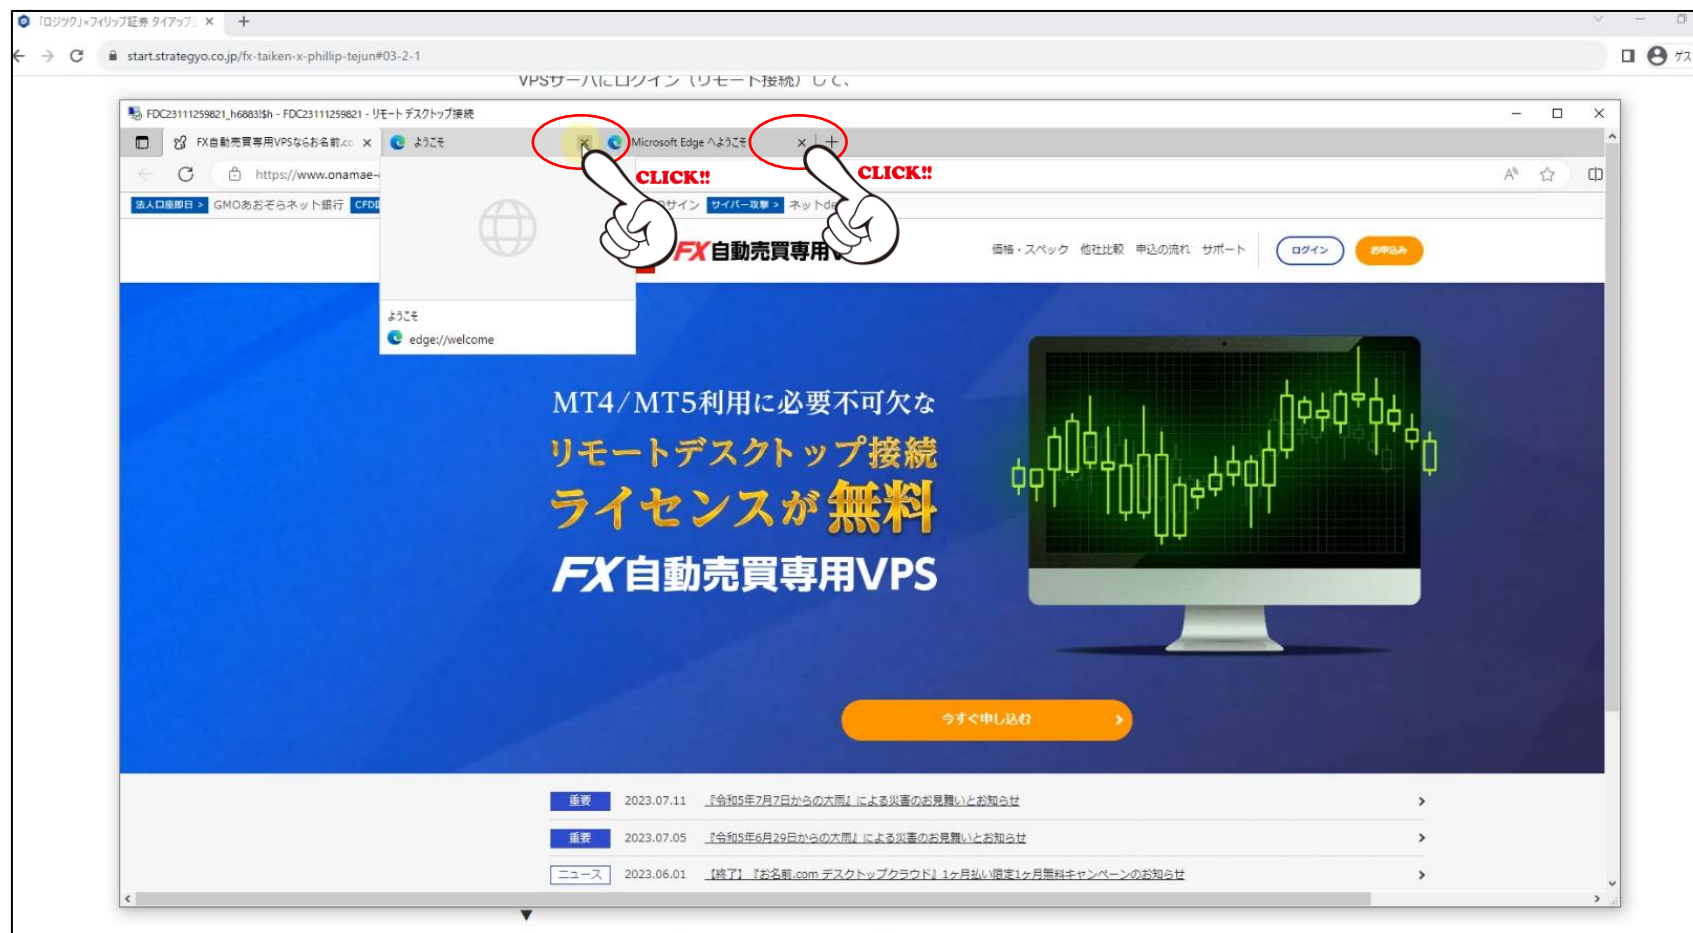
「ロジック」×フィリップ証券 タイアップ ×
start.strategyo.co.jp/fx-taiken-x-phillip-tejun#03-2-1
ゲス

VPSサーバにログイン（リモート接続）して、

FDC23111259821_h6883!$h - FDC23111259821 - リモート デスクトップ接続

FX自動売買専用VPSならお名前.co ×
ようこそ ×
Microsoft Edge へようこそ ×
+

CLICK!!
CLICK!!

https://www.onamae-

法人口座即日 > GMOあおぞらネット銀行 CFD
サイン サイバー攻撃 > ネットde

ようこそ
edge://welcome

FX自動売買専用V

価格・スペック 他社比較 申込の流れ サポート ログイン お申込み

MT4/MT5利用に必要不可欠な
リモートデスクトップ接続
ライセンスが無料
FX自動売買専用VPS

今すぐ申し込む

重要 2023.07.11 『令和5年7月7日からの大雨』による災害のお見舞いとお知らせ
重要 2023.07.05 『令和5年6月29日からの大雨』による災害のお見舞いとお知らせ
ニュース 2023.06.01 【終了】『お名前.com デスクトップクラウド』1ヶ月払い限定1ヶ月無料キャンペーンのお知らせ